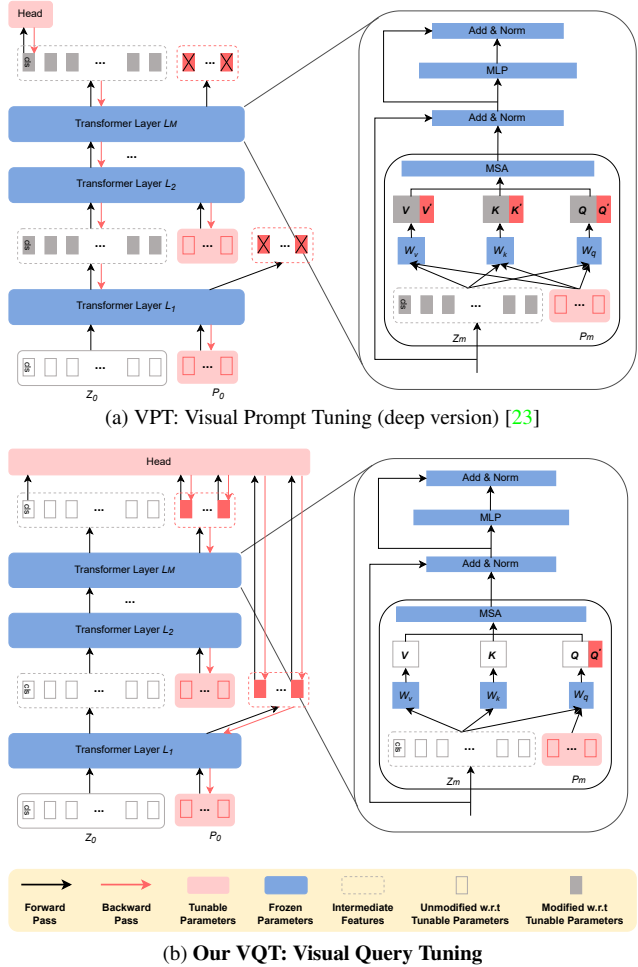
Head

cls ...

...

Transformer Layer $L_M$

...

Transformer Layer $L_2$

cls ...

...

...

Transformer Layer $L_1$

cls ...

...

$Z_0$

$P_0$

Add & Norm

MLP

Add & Norm

MSA

$V$ $V'$

$K$ $K'$

$Q$ $Q'$

$W_v$

$W_k$

$W_q$

cls ...

...

$Z_m$

$P_m$

(a) VPT: Visual Prompt Tuning (deep version) [23]

Head

cls ...

...

Transformer Layer $L_M$

...

Transformer Layer $L_2$

cls ...

...

...

Transformer Layer $L_1$

cls ...

...

$Z_0$

$P_0$

Add & Norm

MLP

Add & Norm

MSA

$V$

$K$

$Q$ $Q'$

$W_v$

$W_k$

$W_q$

cls ...

...

$Z_m$

$P_m$

Forward Pass

Backward Pass

Tunable Parameters

Frozen Parameters

Intermediate Features

Unmodified w.r.t Tunable Parameters

Modified w.r.t Tunable Parameters

(b) Our VQT: Visual Query Tuning